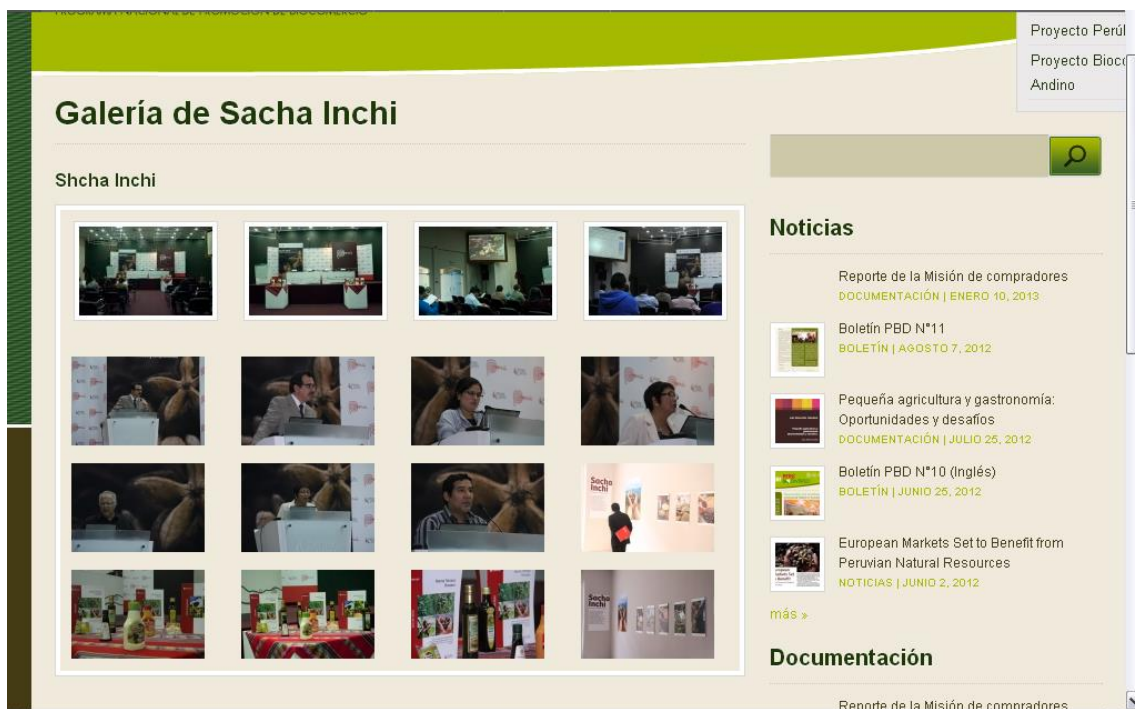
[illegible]

Proyecto Perú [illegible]

Proyecto Bioc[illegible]
Andino

Galería de Sacha Inchi

Shcha Inchi

Sacha Inchi

Sacha Inchi

Noticias

Reporte de la Misión de compradores
DOCUMENTACIÓN | ENERO 10, 2013

Boletín PBD N°11
BOLETÍN | AGOSTO 7, 2012

Pequeña agricultura y gastronomía: Oportunidades y desafíos
DOCUMENTACIÓN | JULIO 25, 2012

Boletín PBD N°10 (Inglés)
BOLETÍN | JUNIO 25, 2012

European Markets Set to Benefit from Peruvian Natural Resources
NOTICIAS | JUNIO 2, 2012

más »

Documentación

Reporte de la Misión de compradores